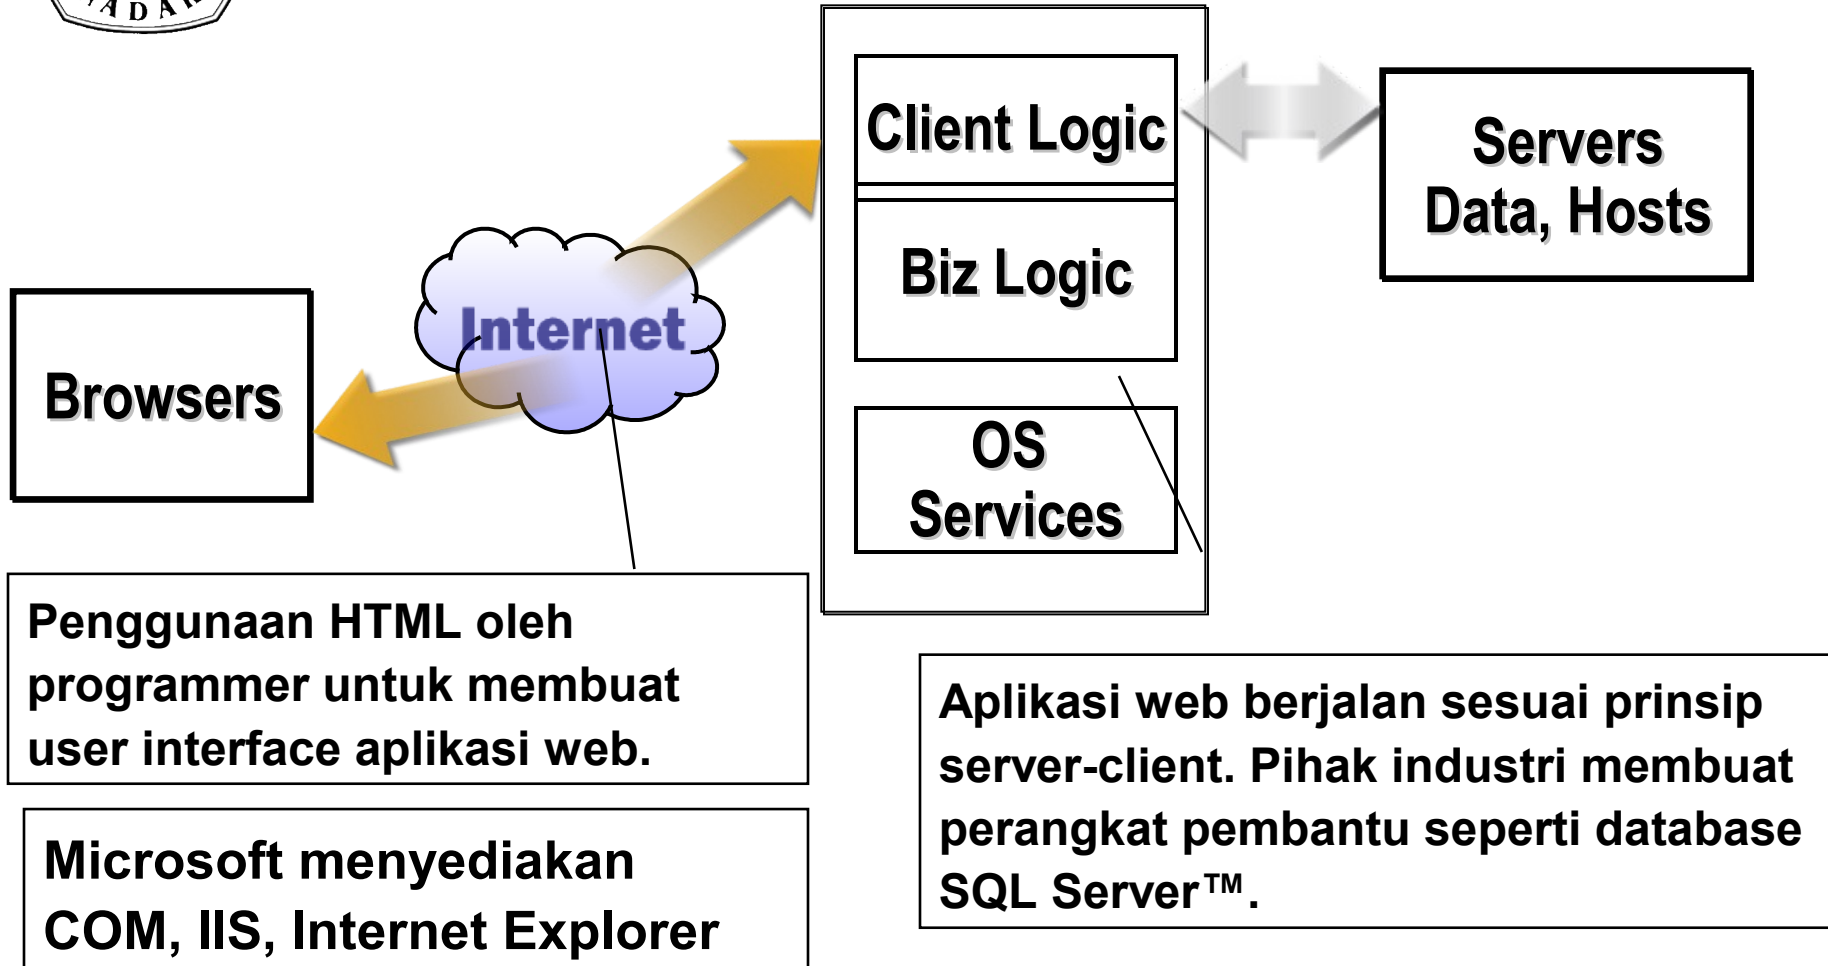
ADA

Client Logic

Biz Logic

OS Services

Servers Data, Hosts

Internet

Browsers

Penggunaan HTML oleh programmer untuk membuat user interface aplikasi web.

Aplikasi web berjalan sesuai prinsip server-client. Pihak industri membuat perangkat pembantu seperti database SQL Server™.

Microsoft menyediakan COM, IIS, Internet Explorer